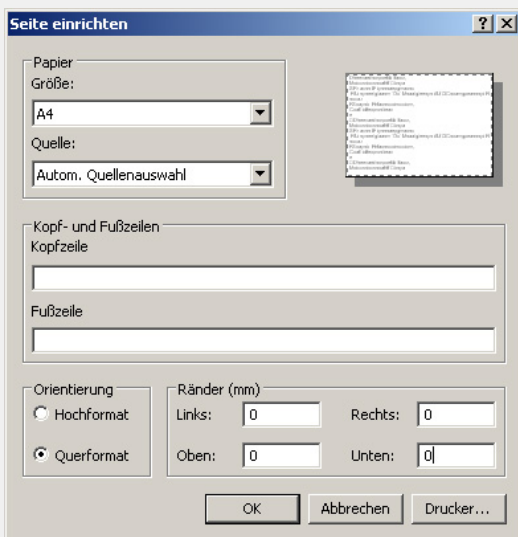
Seite einrichten

?
X

Papier
Größe:
A4
Quelle:
Autom. Quellenauswahl

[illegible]

Kopf- und Fußzeilen
Kopfzeile

Fußzeile

Orientierung
Hochformat
Querformat

Ränder (mm)
Links: 0
Rechts: 0
Oben: 0
Unten: 0

OK
Abbrechen
Drucker...